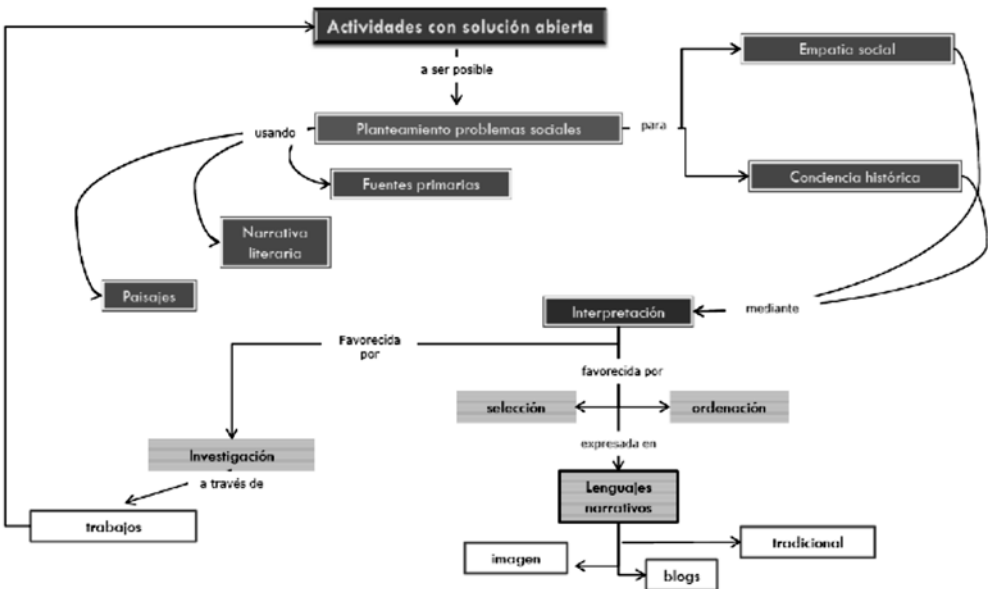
Actividades con solución abierta

a ser posible

Planteamiento problemas sociales

usando

para

Empatía social

Conciencia histórica

Fuentes primarias

Narrativa literaria

Paisajes

Interpretación

mediante

Favorecida por

favorecida por

selección

ordenación

expresada en

Investigación

a través de

trabajos

Lenguajes narrativos

tradicional

imagen

blogs